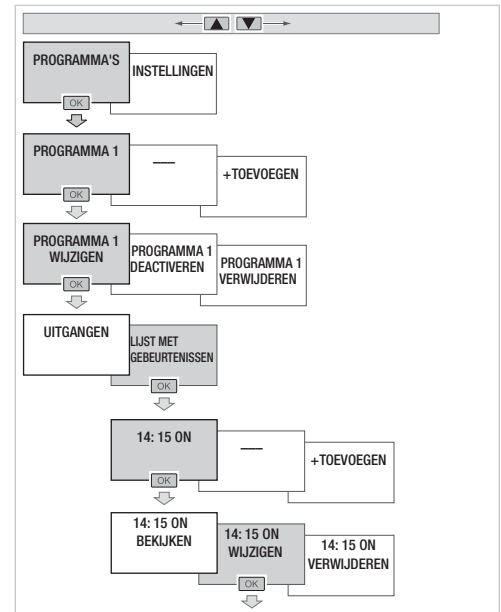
PROGRAMMA'S
OK
INSTELLINGEN

PROGRAMMA 1
OK
—
+TOEVOEGEN

PROGRAMMA 1 WIJZIGEN
OK
PROGRAMMA 1 DEACTIVEREN
PROGRAMMA 1 VERWIJDEREN

UITGANGEN
LIJST MET GEBEURTENISSEN
OK

14: 15 ON
OK
—
+TOEVOEGEN

14: 15 ON BEKIJKEN
14: 15 ON WIJZIGEN
OK
14: 15 ON VERWIJDEREN